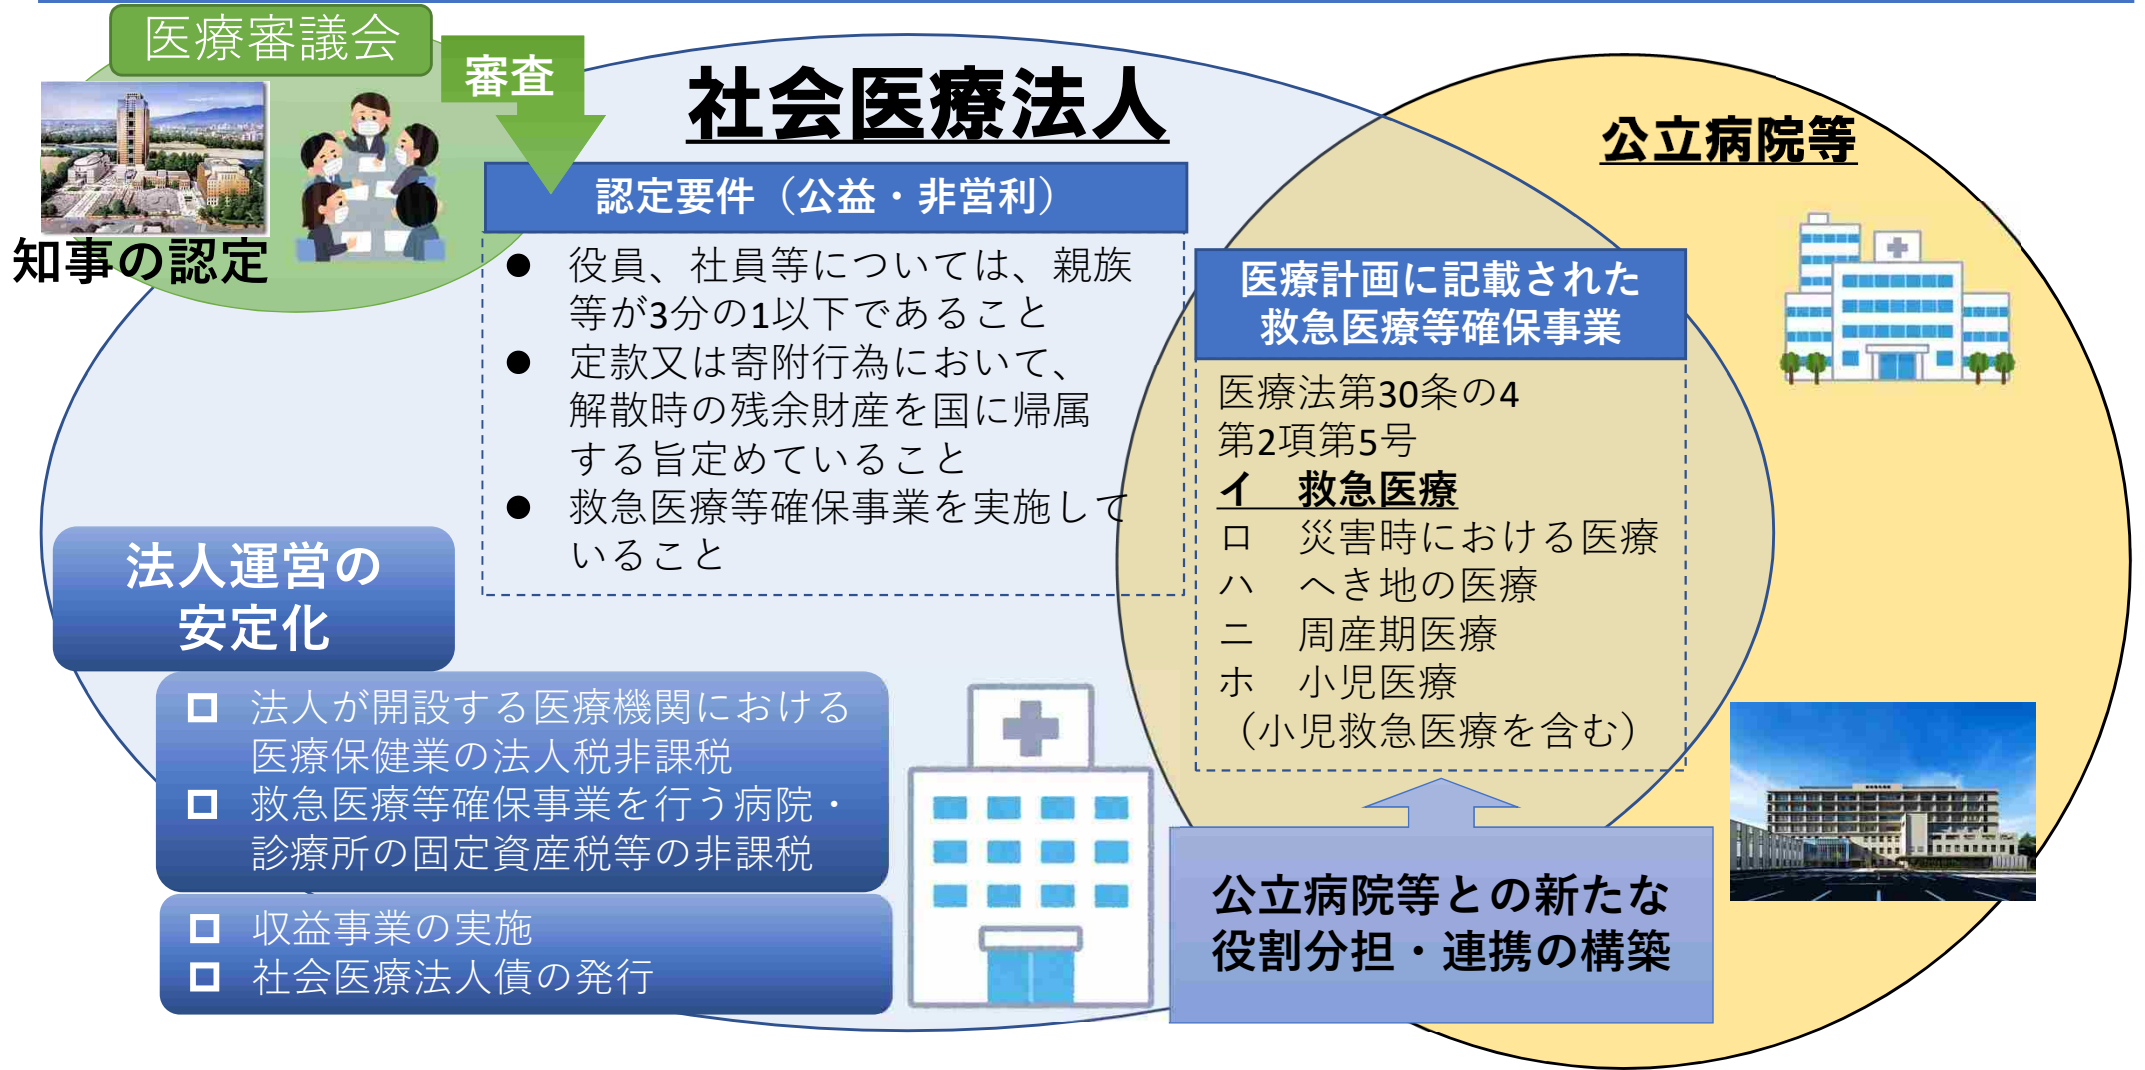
医療審議会

審査

知事の認定

社会医療法人

認定要件（公益・非営利）

● 役員、社員等については、親族等が3分の1以下であること
● 定款又は寄附行為において、解散時の残余財産を国に帰属する旨定めていること
● 救急医療等確保事業を実施していること

公立病院等

医療計画に記載された救急医療等確保事業

医療法第30条の4第2項第5号
イ　救急医療
ロ　災害時における医療
ハ　へき地の医療
ニ　周産期医療
ホ　小児医療
（小児救急医療を含む）

法人運営の安定化

□ 法人が開設する医療機関における医療保健業の法人税非課税
□ 救急医療等確保事業を行う病院・診療所の固定資産税等の非課税

□ 収益事業の実施
□ 社会医療法人債の発行

公立病院等との新たな役割分担・連携の構築